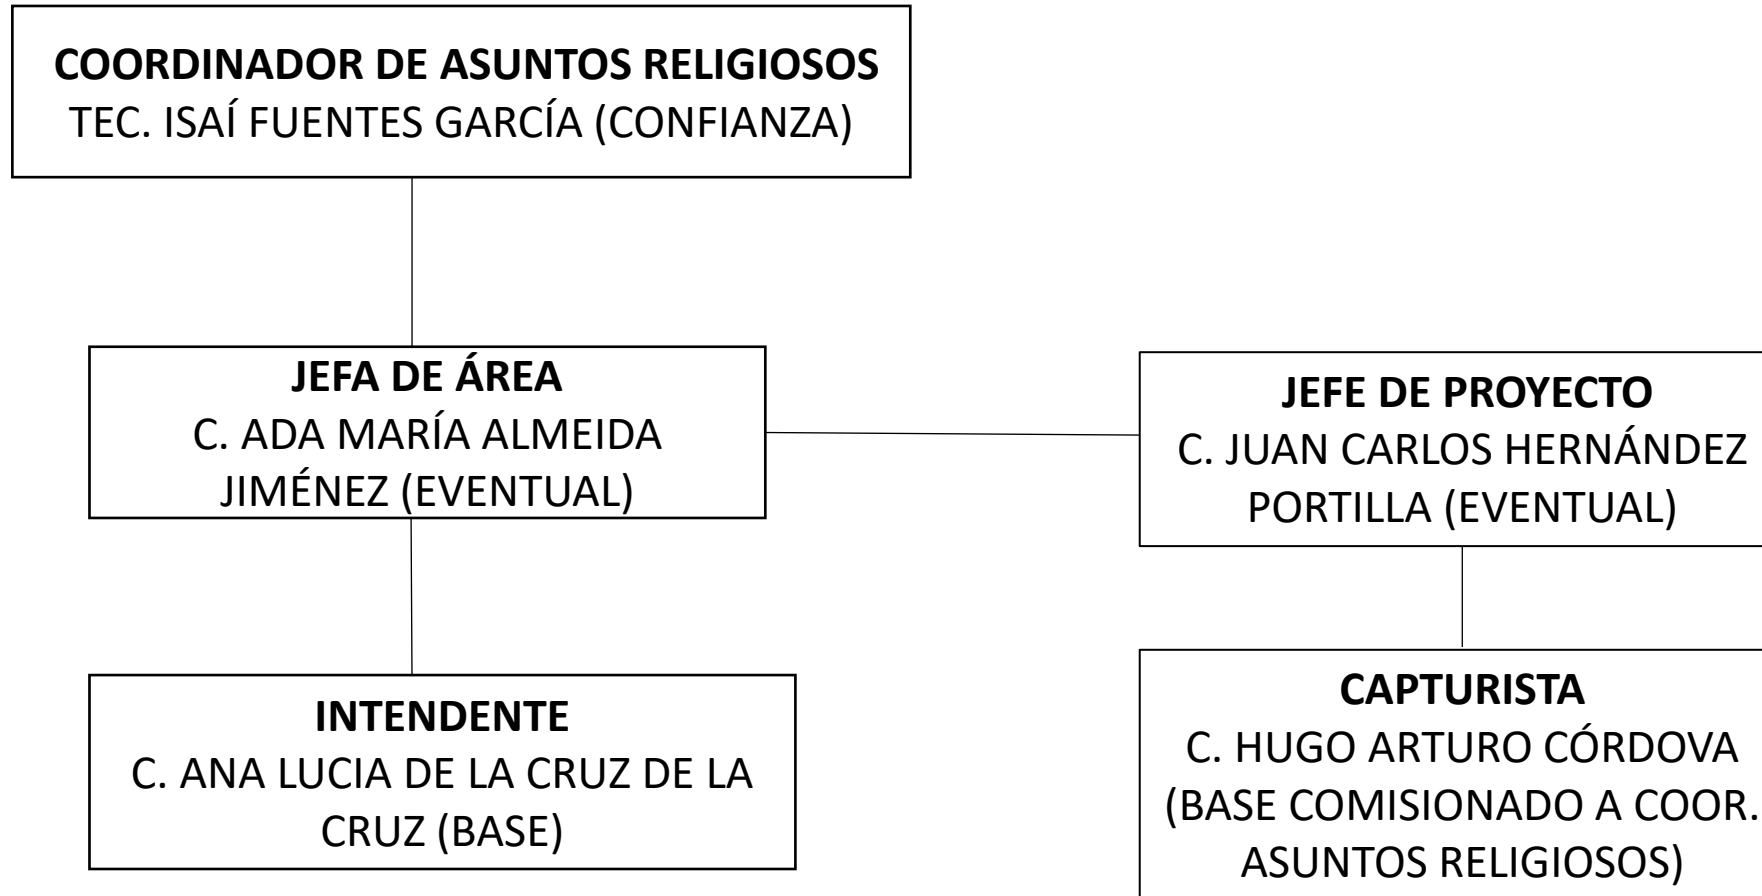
COORDINADOR DE ASUNTOS RELIGIOSOS
TEC. ISAÍ FUENTES GARCÍA (CONFIANZA)

JEFA DE ÁREA
C. ADA MARÍA ALMEIDA JIMÉNEZ (EVENTUAL)

JEFE DE PROYECTO
C. JUAN CARLOS HERNÁNDEZ PORTILLA (EVENTUAL)

INTENDENTE
C. ANA LUCIA DE LA CRUZ DE LA CRUZ (BASE)

CAPTURISTA
C. HUGO ARTURO CÓRDOVA (BASE COMISIONADO A COOR. ASUNTOS RELIGIOSOS)